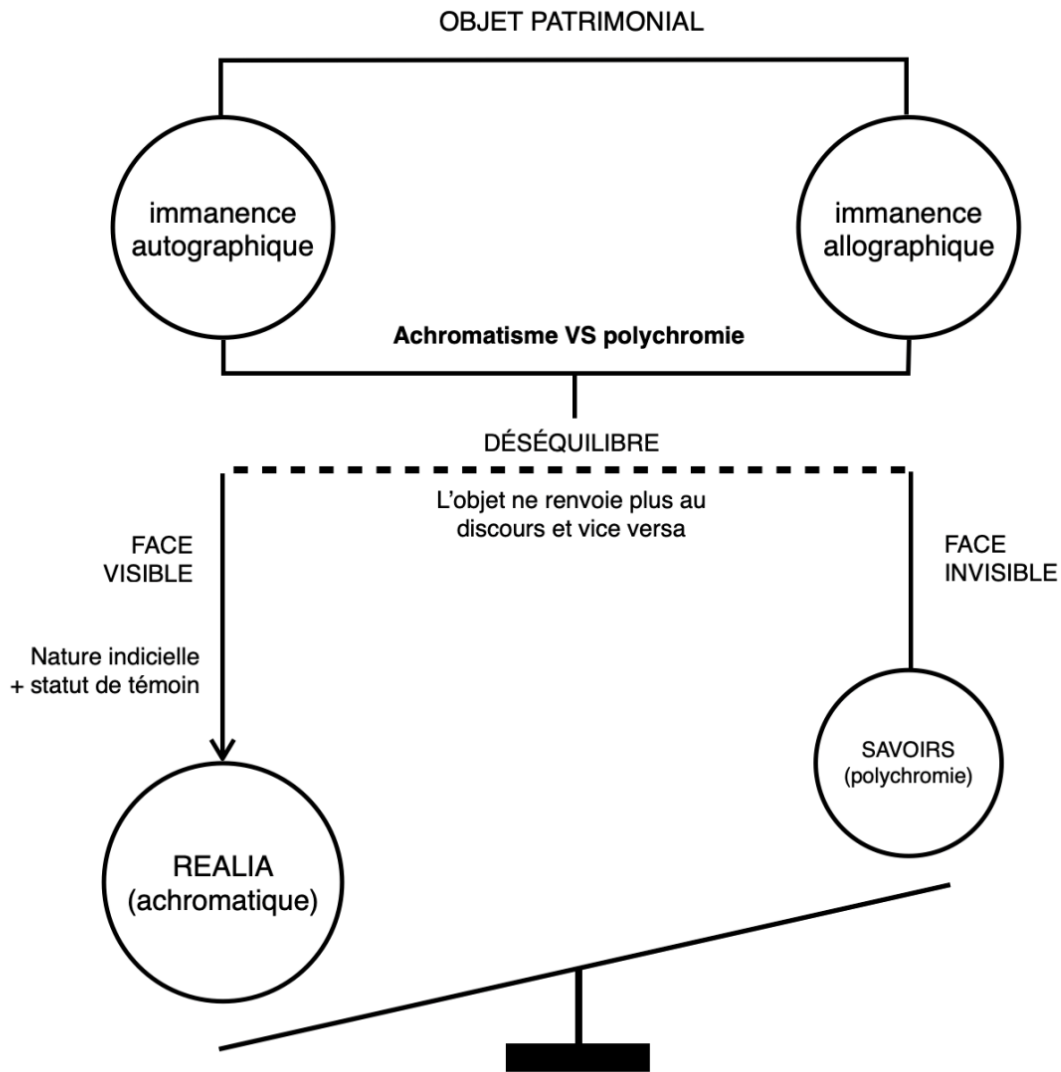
OBJET PATRIMONIAL

immanence autographique

immanence allographique

Achromatisme VS polychromie

DÉSÉQUILIBRE

L'objet ne renvoie plus au discours et vice versa

FACE VISIBLE

FACE INVISIBLE

Nature indicielle + statut de témoin

SAVOIRS (polychromie)

REALIA (achromatique)